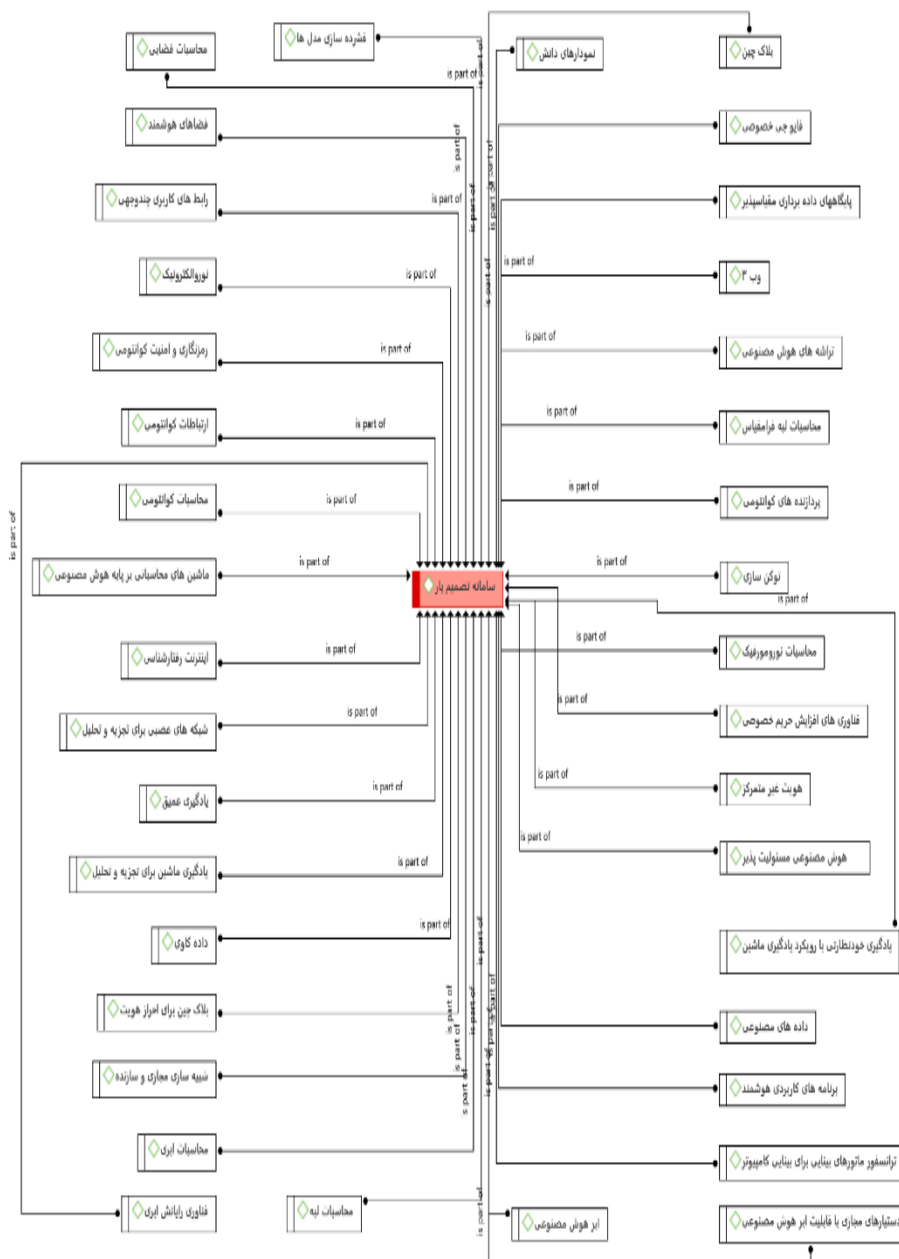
محاسبات فضایی
فشرده سازی مدل ها
نمودارهای دانش
بلاک چین
فضاهای هوشمند
فایو جی خصوصی
رابط های کاربری چندوجهی
پایگاههای داده برداری مقیاسپذیر
نوروالکترونیک
وب ۳
رمزنگاری و امنیت کوانتومی
تراشه های هوش مصنوعی
ارتباطات کوانتومی
محاسبات لبه فرامقیاس
محاسبات کوانتومی
پردازنده های کوانتومی
ماشین های محاسباتی بر پایه هوش مصنوعی
سامانه تصمیم یار
توکن سازی
اینترنت رفتارشناسی
محاسبات نورومورفیک
شبکه های عصبی برای تجزیه و تحلیل
فناوری های افزایش حریم خصوصی
یادگیری عمیق
هویت غیر متمرکز
یادگیری ماشین برای تجزیه و تحلیل
هوش مصنوعی مسئولیت پذیر
داده کاوی
یادگیری خودنظارتی با رویکرد یادگیری ماشین
بلاک چین برای احراز هویت
داده های مصنوعی
شبیه سازی مجازی و سازنده
برنامه های کاربردی هوشمند
محاسبات ابری
ترانسفور ماتورهای بینایی برای بینایی کامپیوتر
فناوری رایانش ابری
محاسبات لبه
ابر هوش مصنوعی
دستیارهای مجازی با قابلیت ابر هوش مصنوعی
is part of
is part of
is part of
is part of
is part of
is part of
is part of
is part of
is part of
is part of
is part of
is part of
is part of
is part of
is part of
is part of
is part of
is part of
is part of
is part of
is part of
is part of
is part of
is part of
is part of
is part of